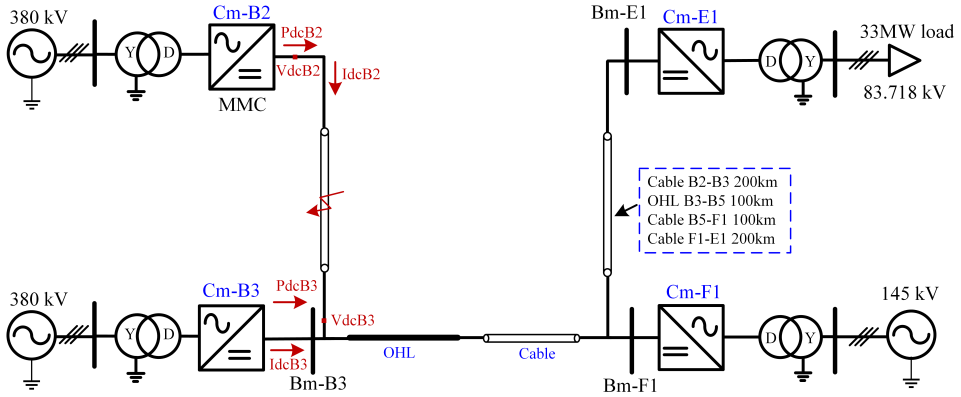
380 kV

Y D

Cm-B2

PdcB2

VdcB2

IdcB2

MMC

Bm-E1

Cm-E1

D Y

33MW load

83.718 kV

Cable B2-B3 200km
OHL B3-B5 100km
Cable B5-F1 100km
Cable F1-E1 200km

380 kV

Y D

Cm-B3

PdcB3

VdcB3

IdcB3

Bm-B3

OHL

Cable

Cm-F1

D Y

145 kV

Bm-F1